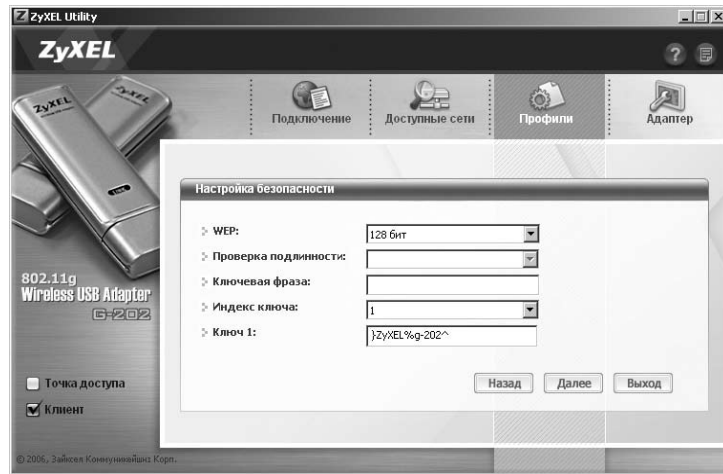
ZyXEL Utility

ZyXEL

Подключение

Доступные сети

Профили

Адаптер

ZyXEL

ZyXEL

802.11g
Wireless USB Adapter
G-202

Настройка безопасности

WEP: 128 бит

Проверка подлинности:

Ключевая фраза:

Индекс ключа: 1

Ключ 1: }ZyXEL%g-202^

Назад

Далее

Выход

Точка доступа

Клиент

© 2006, Зайксел Коммуникейшнс Корп.